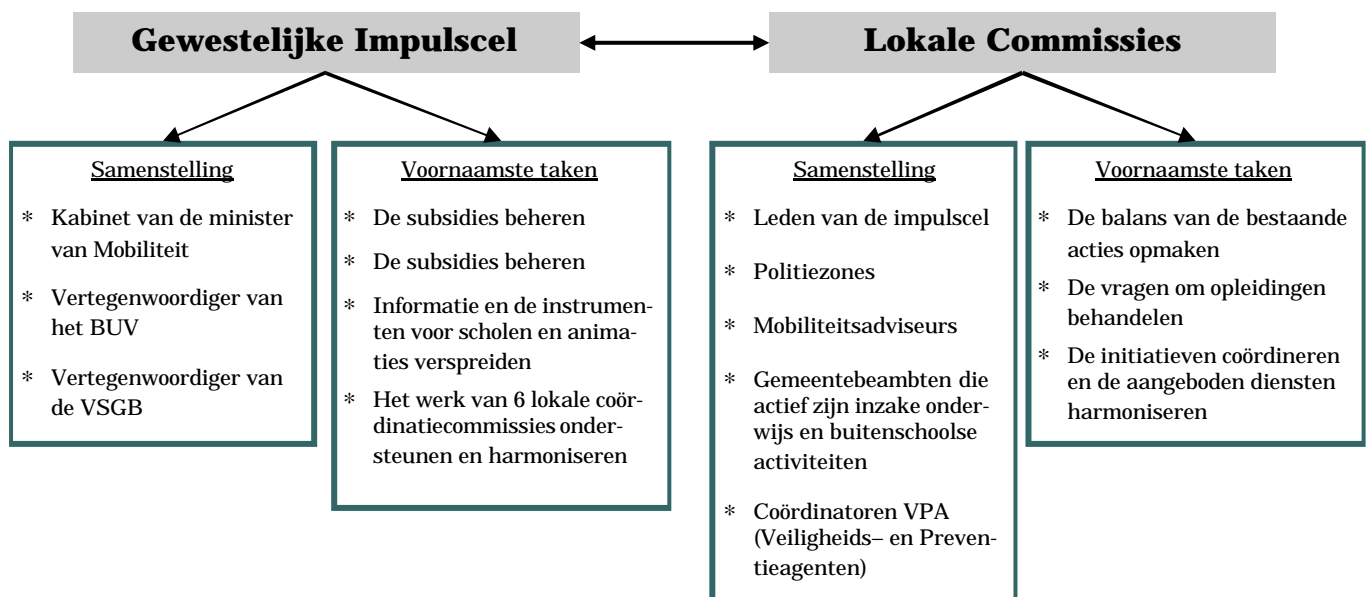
Gewestelijke Impulscel

Lokale Commissies

Samenstelling

* Kabinet van de minister van Mobiliteit

* Vertegenwoordiger van het BUV

* Vertegenwoordiger van de VSGB

Voornaamste taken

* De subsidies beheren

* De subsidies beheren

* Informatie en de instrumenten voor scholen en animaties verspreiden

* Het werk van 6 lokale coördinatiecommissies ondersteunen en harmoniseren

Samenstelling

* Leden van de impulscel

* Politiezones

* Mobiliteitsadviseurs

* Gemeentebeambten die actief zijn inzake onderwijs en buitenschoolse activiteiten

* Coördinatoren VPA (Veiligheids– en Preventieagenten)

Voornaamste taken

* De balans van de bestaande acties opmaken

* De vragen om opleidingen behandelen

* De initiatieven coördineren en de aangeboden diensten harmoniseren